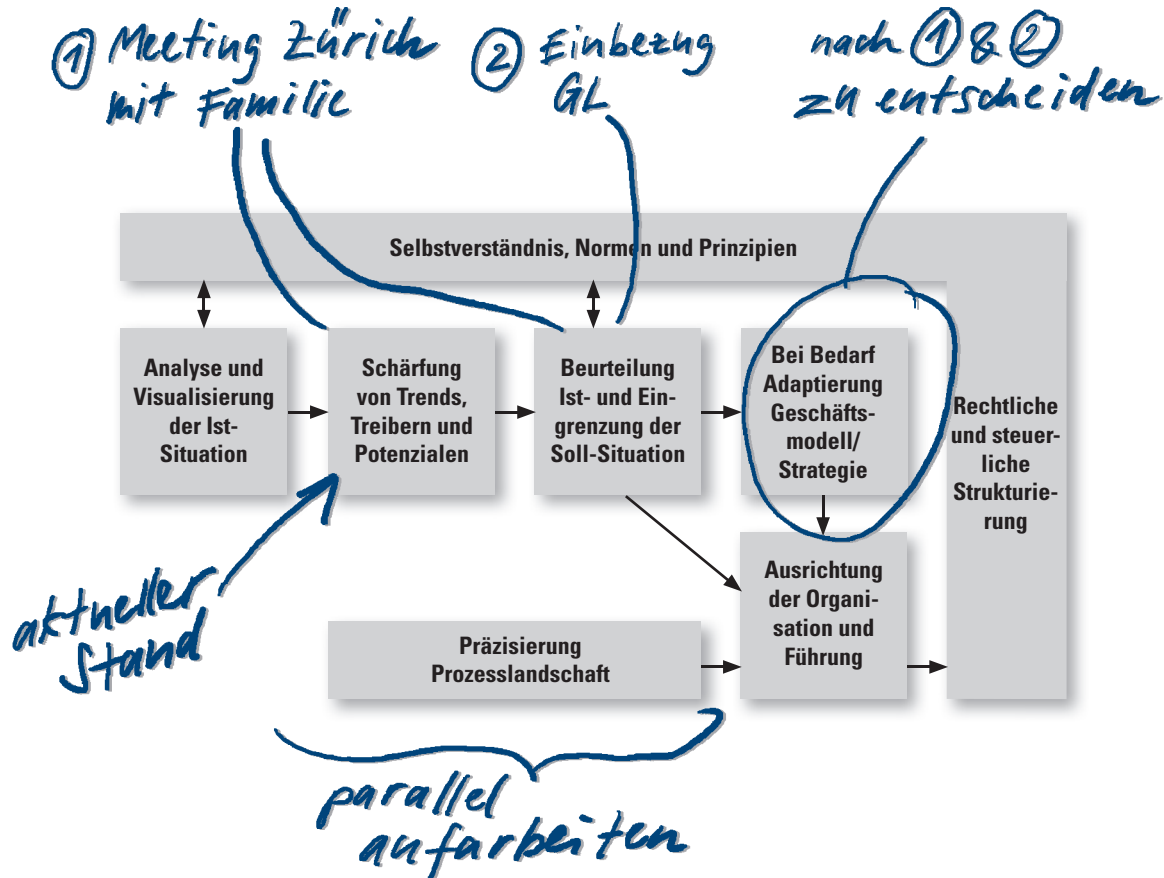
① Meeting Zürich mit Familie

② Einbezug GL

nach ① & ② zu entscheiden

Selbstverständnis, Normen und Prinzipien

Analyse und Visualisierung der Ist-Situation

Schärfung von Trends, Treibern und Potenzialen

Beurteilung Ist- und Eingrenzung der Soll-Situation

Bei Bedarf Adaptierung Geschäftsmodell/ Strategie

Rechtliche und steuerliche Strukturierung

Ausrichtung der Organisation und Führung

Präzisierung Prozesslandschaft

aktueller Stand

parallel aufarbeiten